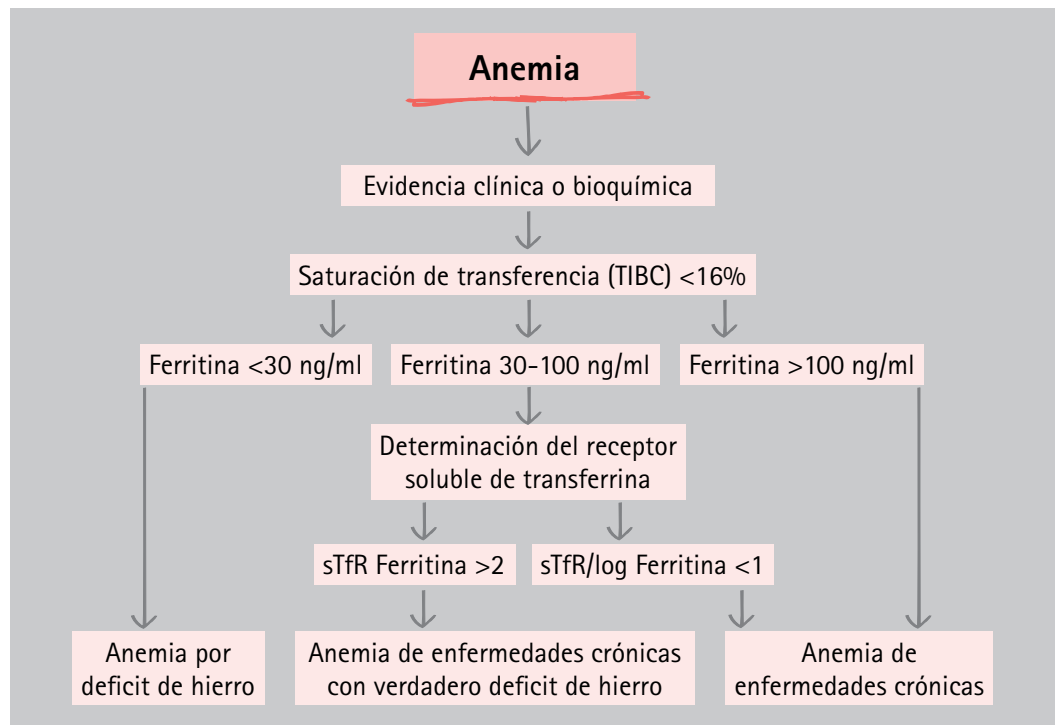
Anemia

Evidencia clínica o bioquímica

Saturación de transferencia (TIBC) <16%

Ferritina <30 ng/ml

Ferritina 30-100 ng/ml

Ferritina >100 ng/ml

Determinación del receptor soluble de transferrina

sTfR Ferritina >2

sTfR/log Ferritina <1

Anemia por deficit de hierro

Anemia de enfermedades crónicas con verdadero deficit de hierro

Anemia de enfermedades crónicas